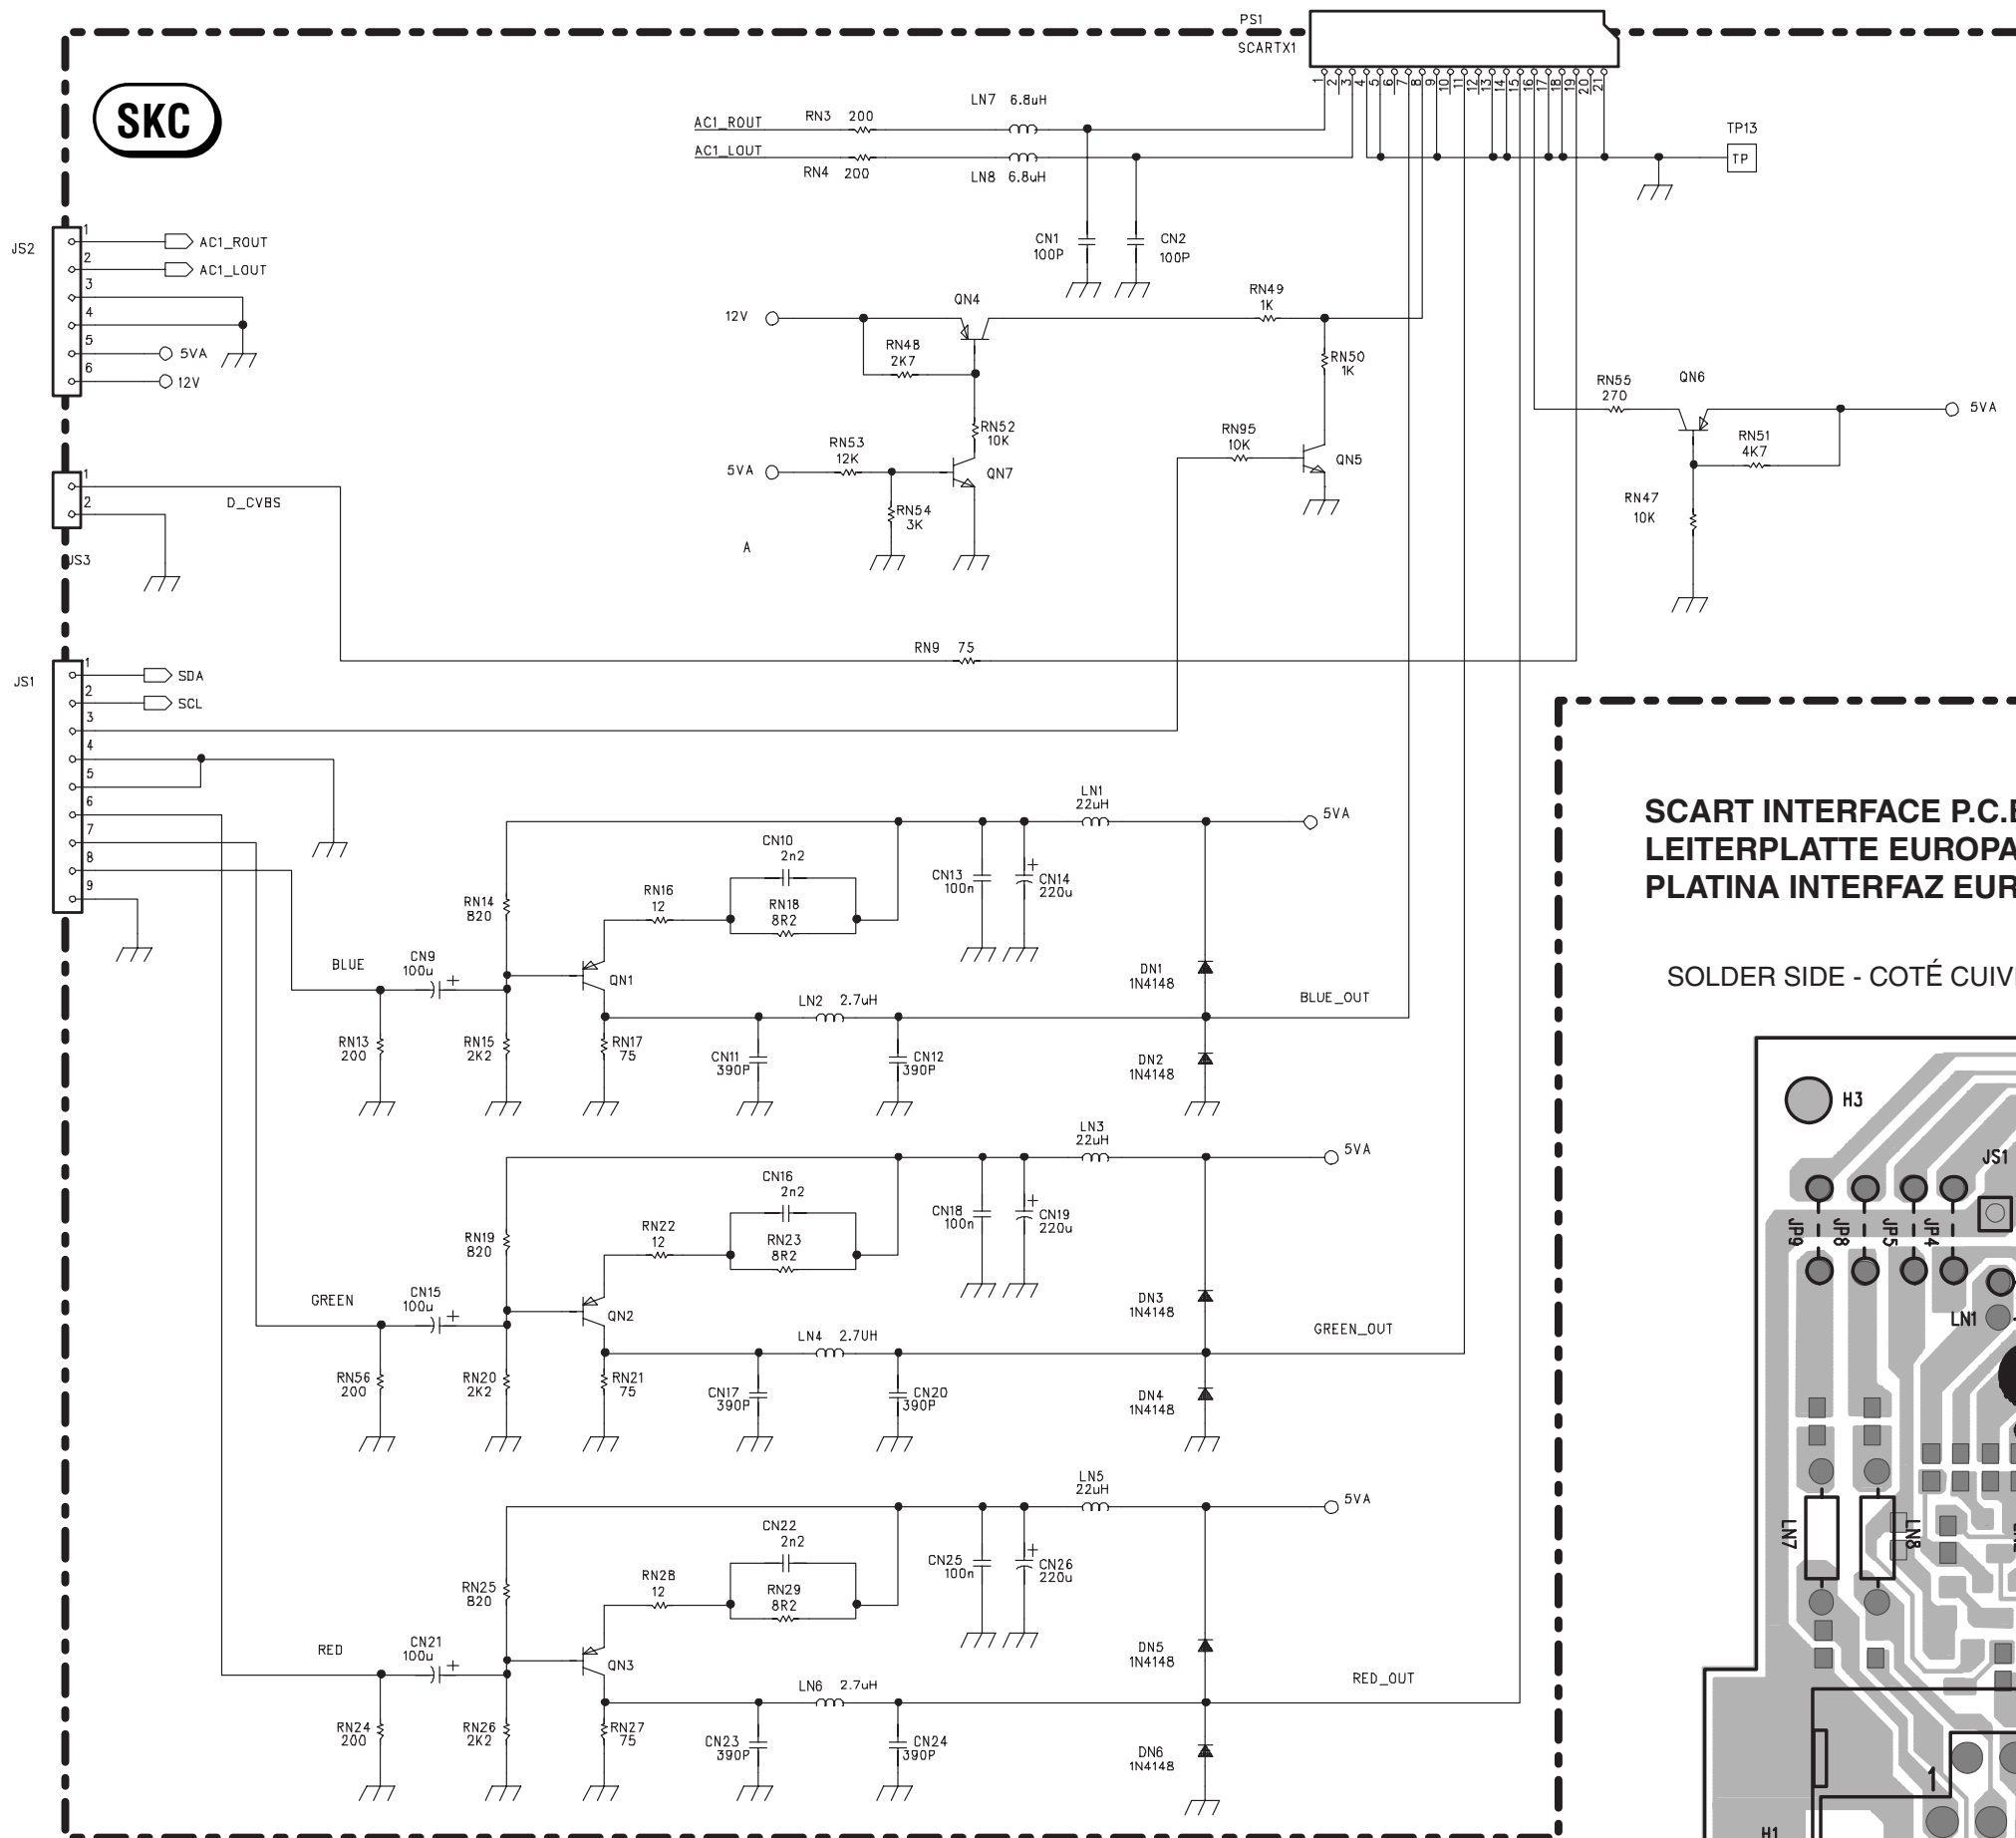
SKC

PS1
SCARTX1
1 2 3 4 5 6 7 8 9 10 11 12 13 14 15 16 17 18 19 20 21

AC1_ROUT RN3 200 LN7 6.8uH
AC1_LOUT RN4 200 LN8 6.8uH
TP13
TP
CN1 100P
CN2 100P

JS2
1 AC1_ROUT
2 AC1_LOUT
3
4
5 5VA
6 12V

QN4
12V
RN48 2K7
RN49 1K
RN50 1K
RN52 10K
RN53 12K
5VA
QN7
RN54 3K
A
RN95 10K
QN5
RN55 270
QN6
5VA
RN51 4K7
RN47 10K

JS3
1
2 D_CVBS

RN9 75

JS1
1 SDA
2 SCL
3
4
5
6
7
8
9

LN1 22uH
5VA
CN10 2n2
RN16 12
RN18 8R2
CN13 100n
CN14 220u
RN14 820
BLUE
CN9 100u
QN1
DN1 1N4148
BLUE_OUT
LN2 2.7uH
RN13 200
RN15 2K2
RN17 75
CN11 390P
CN12 390P
DN2 1N4148

LN3 22uH
5VA
CN16 2n2
RN22 12
RN23 8R2
CN18 100n
CN19 220u
RN19 820
GREEN
CN15 100u
QN2
DN3 1N4148
GREEN_OUT
LN4 2.7UH
RN56 200
RN20 2K2
RN21 75
CN17 390P
CN20 390P
DN4 1N4148

LN5 22uH
5VA
CN22 2n2
RN28 12
RN29 8R2
CN25 100n
CN26 220u
RN25 820
RED
CN21 100u
QN3
DN5 1N4148
RED_OUT
LN6 2.7uH
RN24 200
RN26 2K2
RN27 75
CN23 390P
CN24 390P
DN6 1N4148

SCART INTERFACE P.C.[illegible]
LEITERPLATTE EUROPA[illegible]
PLATINA INTERFAZ EUR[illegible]

SOLDER SIDE - COTÉ CUIV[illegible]

H3
JS1
JP9 JP8 JP5 JP4
LN1
LN7
LN8
1
H1